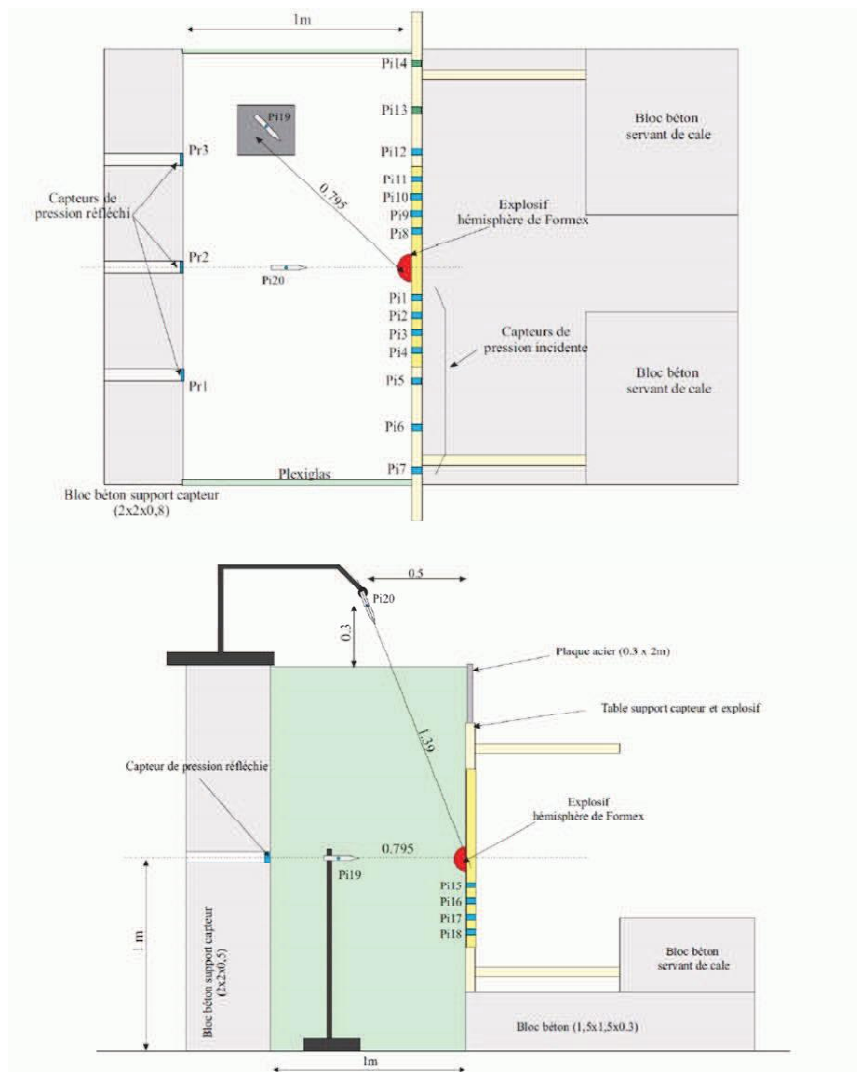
1m

Pi14

Pi13

Bloc béton servant de cale

Pi19

Pr3

Pi12

Capteurs de pression réfléchi

0.795

Pi11
Pi10
Pi9
Pi8

Explosif hémisphère de Formex

Pr2

Pi20

Pi1
Pi2
Pi3
Pi4

Capteurs de pression incidente

Pr1

Pi5

Bloc béton servant de cale

Pi6

Plexiglas

Pi7

Bloc béton support capteur (2x2x0,8)

0.5

Pi20

0.3

Plaque acier (0.3 x 2m)

Table support capteur et explosif

1.39

Capteur de pression réfléchie

Explosif hémisphère de Formex

0.795

Pi19

Pi15
Pi16
Pi17
Pi18

1 m

Bloc béton support capteur (2x2x0,5)

Bloc béton servant de cale

Bloc béton (1,5x1,5x0.3)

1m